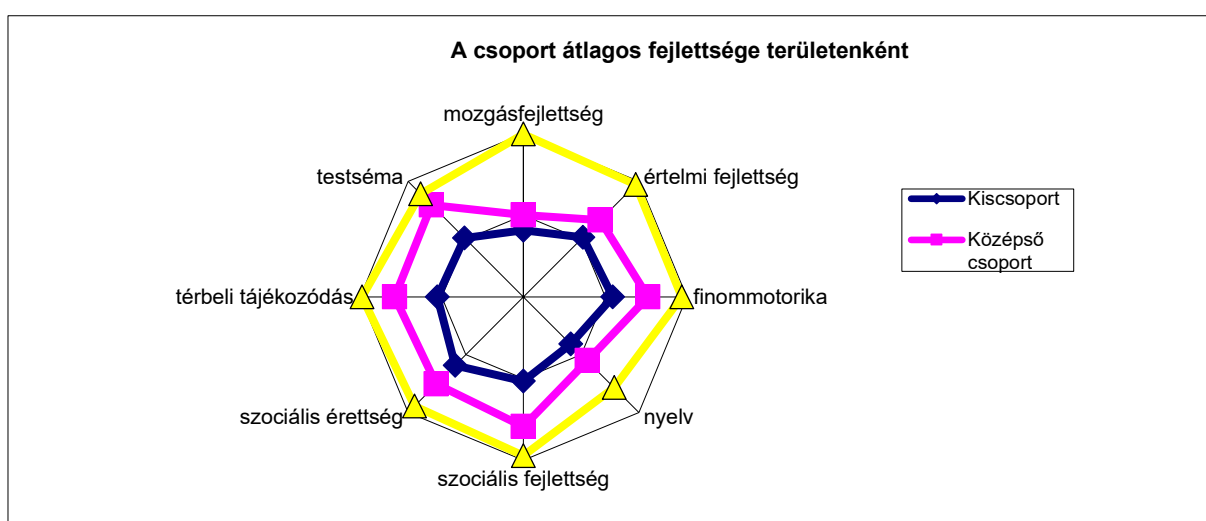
A csoport átlagos fejlettsége területenként

mozgásfejlettség

értelmi fejlettség

finommotorika

nyelv

szociális fejlettség

szociális érettség

térbeli tájékozódás

testséma

Kiscsoport

Középső csoport